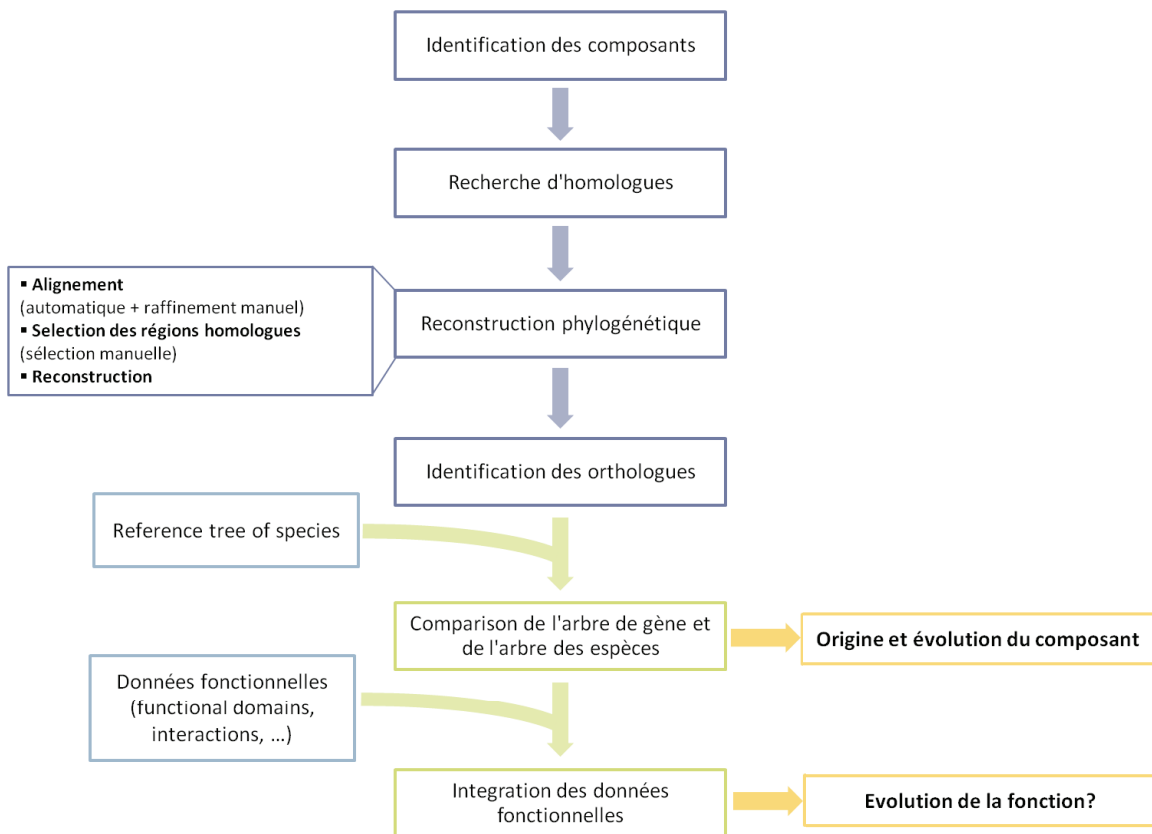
Identification des composants

Recherche d'homologues

▪ **Alignement**
(automatique + raffinement manuel)
▪ **Selection des régions homologues**
(sélection manuelle)
▪ **Reconstruction**

Reconstruction phylogénétique

Identification des orthologues

Reference tree of species

Comparison de l'arbre de gène et de l'arbre des espèces

**Origine et évolution du composant**

Données fonctionnelles (functional domains, interactions, ...)

Integration des données fonctionnelles

**Evolution de la fonction?**